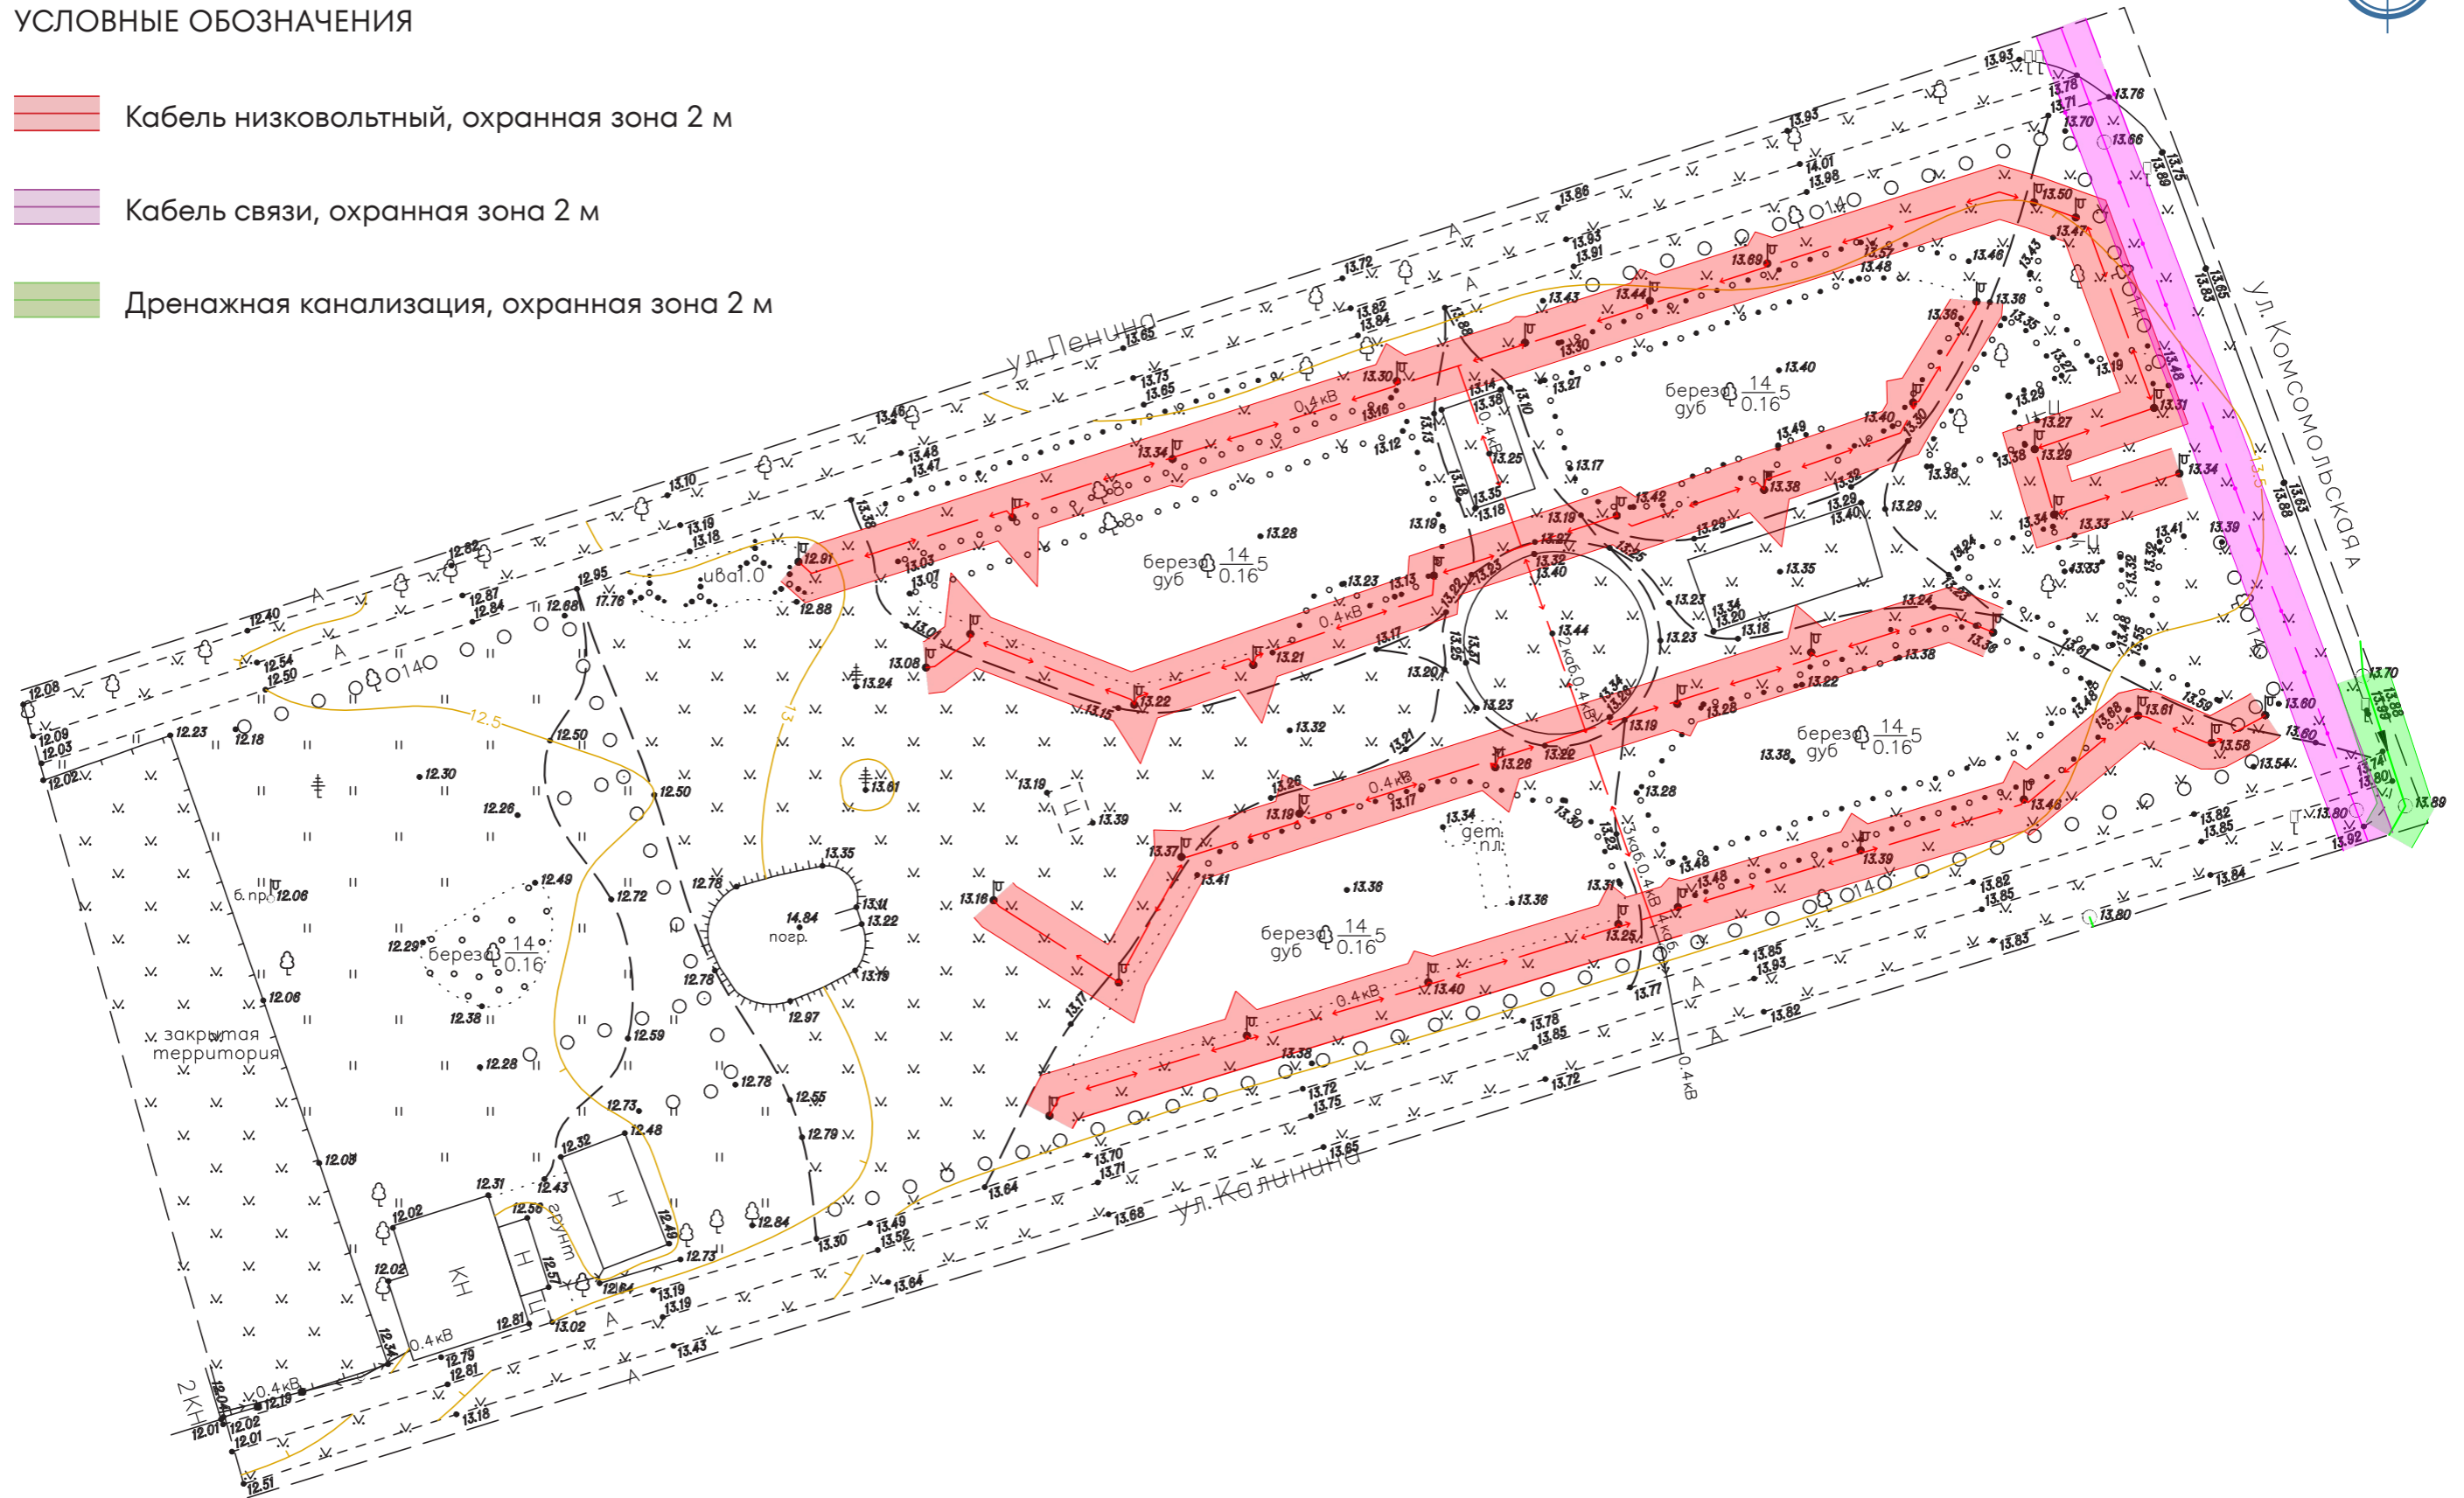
УСЛОВНЫЕ ОБОЗНАЧЕНИЯ

Кабель низковольтный, охранная зона 2 м

Кабель связи, охранная зона 2 м

Дренажная канализация, охранная зона 2 м

ул. Ленина

ул. Комсомольская

ул. Калинина

закрытая территория

береза $\frac{14}{0.16}$5 дуб

береза $\frac{14}{0.16}$5 дуб

береза $\frac{14}{0.16}$5 дуб

береза $\frac{14}{0.16}$5 дуб

береза $\frac{14}{0.16}$

ива 1.0

погр.

дет. пл.

КН

Н

Н

грунт

2КН

б. пр.

0.4кВ

0.4кВ

0.4кВ

0.4кВ

0.4кВ

0.4кВ

0.4кВ

2каб 0.4кВ

3каб 0.4кВ

4каб

12.5

13

13.5

14.84

13.61

13.35

12.08

12.09

12.03

12.02

12.23

12.18

12.40

12.54

12.50

12.82

12.87

12.84

12.88

12.95

17.76

12.30

12.26

12.50

12.50

12.72

12.78

12.49

12.29

12.06

12.06

12.38

12.28

12.59

12.78

12.73

12.48

12.32

12.43

12.31

12.56

12.02

12.02

12.57

12.64

12.81

12.79

12.81

12.84

12.73

12.49

12.97

12.55

12.79

12.78

12.08

12.34

12.01

12.02

12.01

12.19

12.51

13.18

13.43

13.02

13.19

13.19

13.30

13.49

13.52

13.64

13.68

13.70

13.71

13.64

13.85

13.72

13.75

13.72

13.78

13.85

13.82

13.85

13.93

13.77

13.83

13.80

13.84

13.82

13.85

13.82

13.85

13.89

13.80

13.92

13.70

13.88

13.88

13.74

13.80

13.54

13.60

13.60

13.58

13.61

13.59

13.68

13.48

13.46

13.39

13.48

13.48

13.25

13.40

13.38

13.31

13.36

13.36

13.34

13.37

13.41

13.16

13.17

13.19

13.39

13.26

13.17

13.28

13.22

13.30

13.23

13.21

13.32

13.28

13.19

13.22

13.34

13.28

13.20

13.23

13.38

13.36

13.22

13.24

13.23

13.18

13.20

13.34

13.23

13.35

13.40

13.32

13.44

13.27

13.15

13.21

13.17

13.13

13.23

13.22

13.23

13.27

13.25

13.20

13.17

13.22

13.15

13.08

13.01

13.07

13.03

13.24

13.10

13.19

13.18

13.48

13.47

13.46

13.73

13.65

13.65

13.72

13.82

13.84

13.88

13.86

13.93

13.91

13.93

14.01

13.98

13.93

13.78

13.71

13.70

13.76

13.66

13.89

13.75

13.83

13.65

13.88

13.63

13.50

13.47

13.57

13.48

13.69

13.44

13.43

13.30

13.30

13.16

13.34

13.14

13.38

13.10

13.13

13.12

13.27

13.25

13.17

13.18

13.35

13.18

13.19

13.28

13.40

13.49

13.38

13.42

13.28

13.32

13.29

13.40

13.29

13.36

13.35

13.36

13.46

13.43

13.27

13.29

13.19

13.31

13.48

13.27

13.29

13.38

13.38

13.34

13.33

13.34

13.41

13.39

13.39

13.32

13.33

13.24

13.23

13.61

13.48

13.55

13.24

13.36

13.38

13.91

13.88

13.36

13.29

13.40

13.28

13.38

14.01

13.93

0140

0140

0140

0140

А

А

А

А

А

А

А